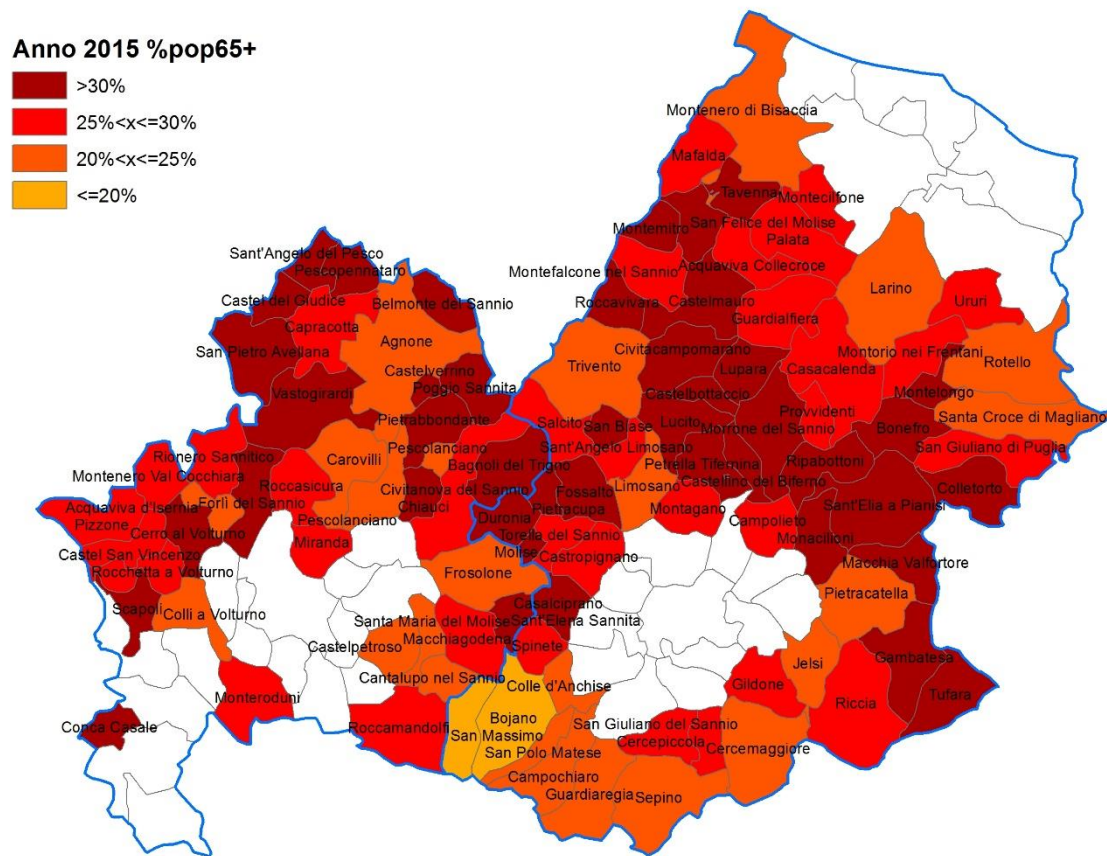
Anno 2015 %pop65+
>30%
25%<x<=30%
20%<x<=25%
<=20%

Montenero di Bisaccia
Mafalda
Tavenna
Montecilfone
Montemitro
San Felice del Molise
Palata
Montefalcone nel Sannio
Acquaviva Collecroce
Sant'Angelo del Pesco
Pescopennataro
Castel del Giudice
Belmonte del Sannio
Roccavivara
Castelmauro
Larino
Ururi
Guardialfiera
Capracotta
Agnone
San Pietro Avellana
Montorio nei Frentani
Rotello
Civitacampomarano
Trivento
Castelverrino
Lupara
Casacalenda
Vastogirardi
Poggio Sannita
Castelbottaccio
Montelongo
Provvidenti
Salcito
San Biase
Lucito
Santa Croce di Magliano
Pietrabbondante
Morrone del Sannio
Bonefro
Sant'Angelo Limosano
Rionero Sannitico
Pescolanciano
Carovilli
Bagnoli del Trigno
Petrella Tifernina
San Giuliano di Puglia
Ripabottoni
Montenero Val Cocchiara
Castellino del Biferno
Forlì del Sannio
Fossalto
Limosano
Roccasicura
Civitanova del Sannio
Sant'Elia a Pianisi
Colletorto
Acquaviva d'Isernia
Pietracupa
Montagano
Chiauci
Duronia
Torella del Sannio
Pizzone
Pescolanciano
Campolieto
Cerro al Volturno
Monacilioni
Miranda
Molise
Castropignano
Castel San Vincenzo
Macchia Valfortore
Rocchetta a Volturno
Frosolone
Pietracatella
Scapoli
Colli a Volturno
Casalciprano
Santa Maria del Molise
Sant'Elena Sannita
Macchiagodena
Castelpetroso
Spinete
Gambatesa
Jelsi
Cantalupo nel Sannio
Colle d'Anchise
Monteroduni
Gildone
Riccia
Tufara
Bojano
Conca Casale
Roccamandolfi
San Massimo
San Giuliano del Sannio
Cercepiccola
San Polo Matese
Cercemaggiore
Campochiaro
Guardiaregia
Sepino